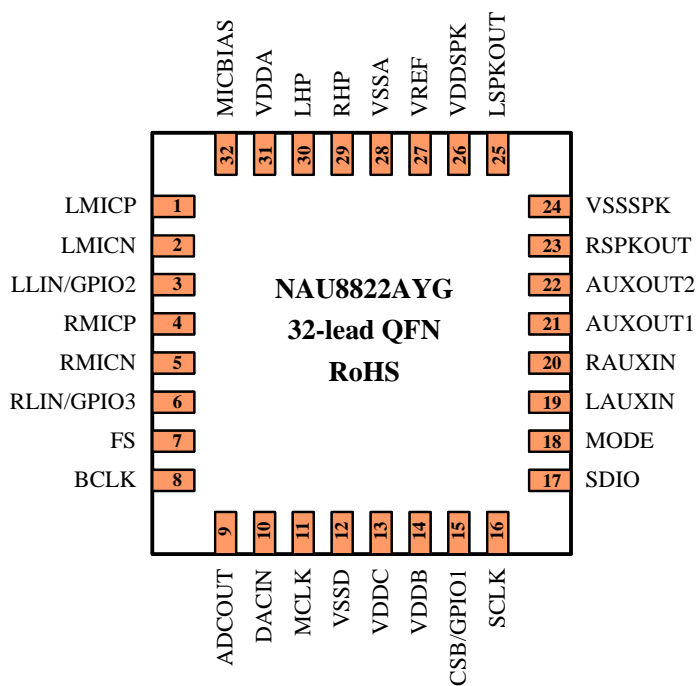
MICBIAS VDDA LHP RHP VSSA VREF VDDSPK LSPKOUT

32 31 30 29 28 27 26 25

LMICP 1
LMICN 2
LLIN/GPIO2 3
RMICP 4
RMICN 5
RLIN/GPIO3 6
FS 7
BCLK 8

NAU8822AYG
32-lead QFN
RoHS

24 VSSSPK
23 RSPKOUT
22 AUXOUT2
21 AUXOUT1
20 RAUXIN
19 LAUXIN
18 MODE
17 SDIO

9 10 11 12 13 14 15 16

ADCOUT DACIN MCLK VSSD VDDC VDDB CSB/GPIO1 SCLK